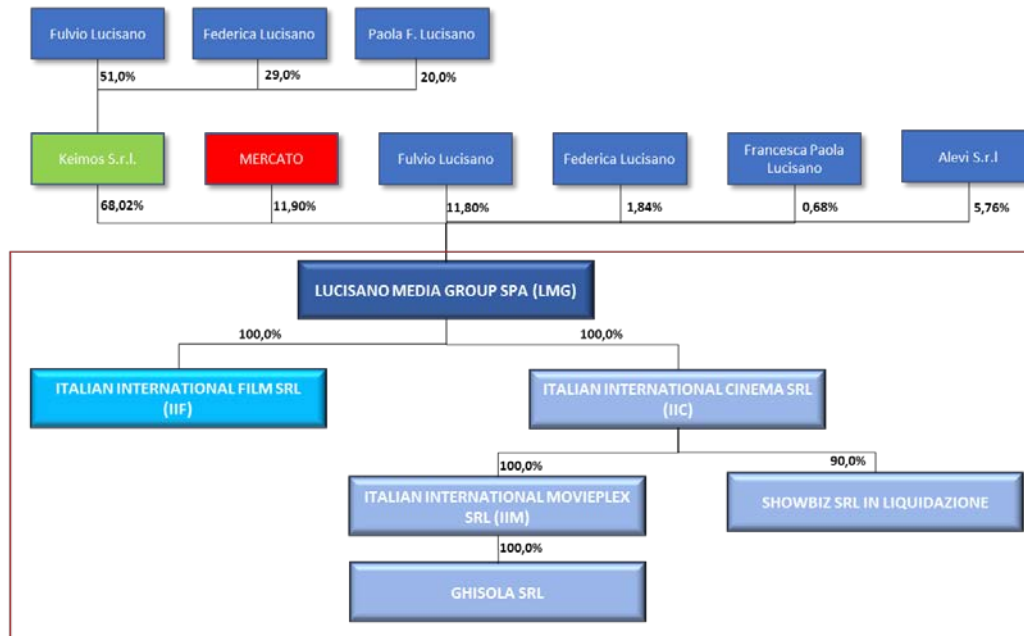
Fulvio Lucisano

Federica Lucisano

Paola F. Lucisano

51,0%

29,0%

20,0%

Keimos S.r.l.

MERCATO

Fulvio Lucisano

Federica Lucisano

Francesca Paola Lucisano

Alevi S.r.l

68,02%

11,90%

11,80%

1,84%

0,68%

5,76%

LUCISANO MEDIA GROUP SPA (LMG)

100,0%

100,0%

ITALIAN INTERNATIONAL FILM SRL (IIF)

ITALIAN INTERNATIONAL CINEMA SRL (IIC)

100,0%

90,0%

ITALIAN INTERNATIONAL MOVIEPLEX SRL (IIM)

SHOWBIZ SRL IN LIQUIDAZIONE

100,0%

GHISOLA SRL